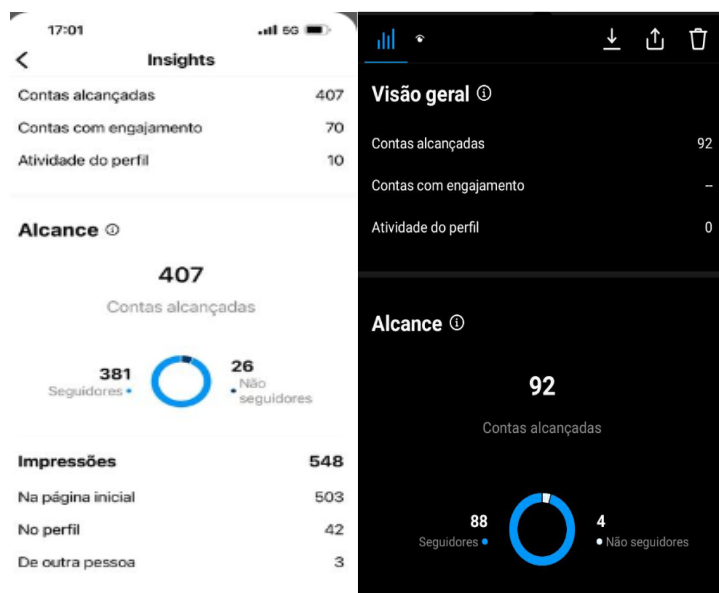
17:01
5G

Insights

Contas alcançadas 407
Contas com engajamento 70
Atividade do perfil 10

Alcance ⓘ

407
Contas alcançadas

381
Seguidores

26
Não seguidores

Impressões 548
Na página inicial 503
No perfil 42
De outra pessoa 3

Visão geral ⓘ

Contas alcançadas 92
Contas com engajamento –
Atividade do perfil 0

Alcance ⓘ

92
Contas alcançadas

88
Seguidores

4
Não seguidores